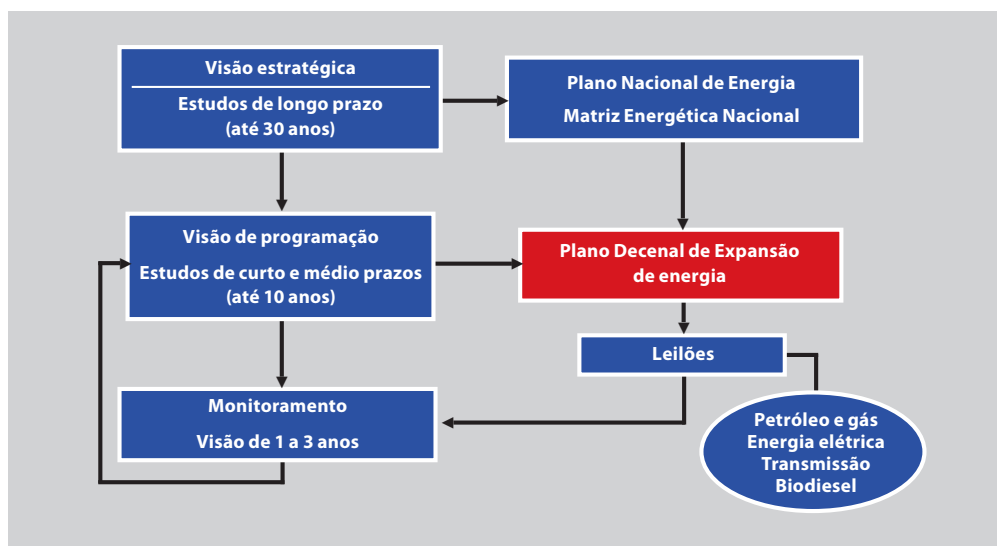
Visão estratégica

Estudos de longo prazo (até 30 anos)

Plano Nacional de Energia

Matriz Energética Nacional

Visão de programação

Estudos de curto e médio prazos (até 10 anos)

Plano Decenal de Expansão de energia

Leilões

Monitoramento

Visão de 1 a 3 anos

Petróleo e gás
Energia elétrica
Transmissão
Biodiesel